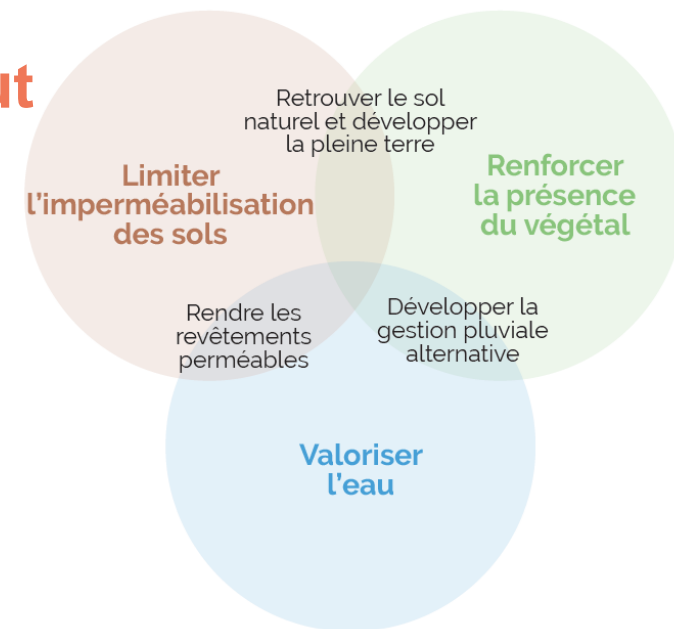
ut

Retrouver le sol naturel et développer la pleine terre

Limiter l'imperméabilisation des sols

Renforcer la présence du végétal

Rendre les revêtements perméables

Développer la gestion pluviale alternative

Valoriser l'eau